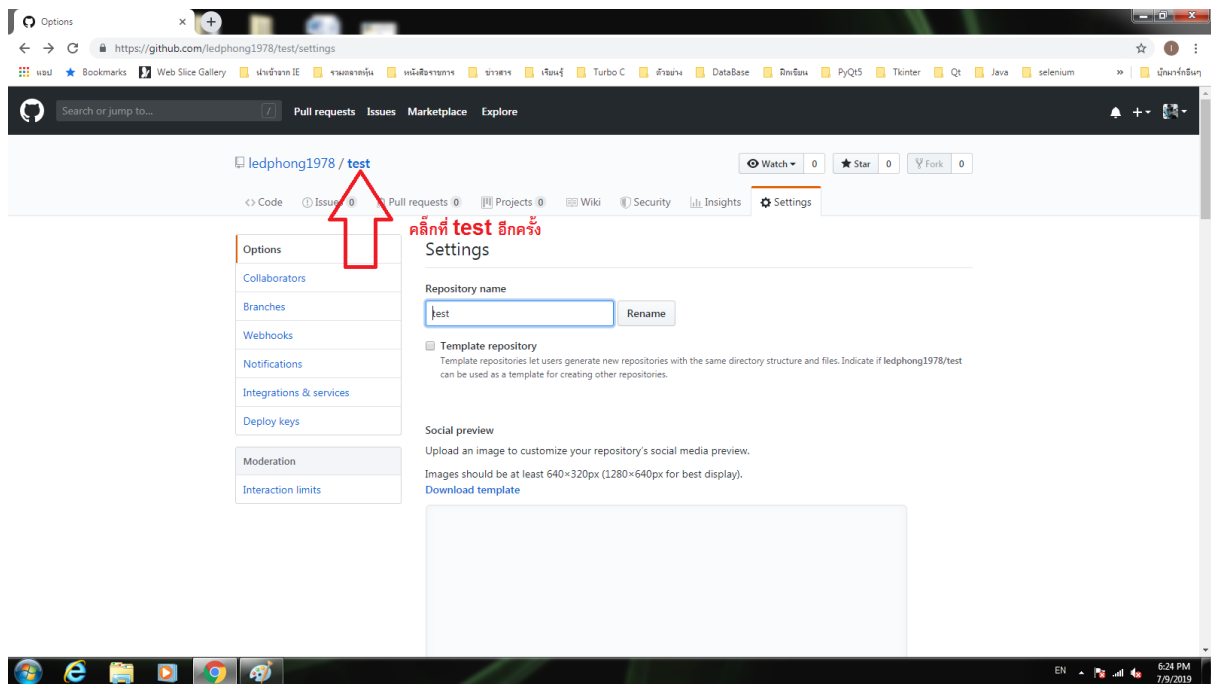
Options ×

https://github.com/ledphong1978/test/settings

แอป Bookmarks Web Slice Gallery นำเข้าจาก IE รวมตลาดหุ้น หนังสือราชการ ข่าวสาร เรียนรู้ Turbo C ตัวอย่าง DataBase ฝึกเขียน PyQt5 Tkinter Qt Java selenium » บุ๊กมาร์กอื่นๆ

Search or jump to... / Pull requests Issues Marketplace Explore

ledphong1978 / test

Watch 0 Star 0 Fork 0

Code Issues 0 Pull requests 0 Projects 0 Wiki Security Insights Settings

คลิ๊กที่ test อีกครั้ง

Options
Collaborators
Branches
Webhooks
Notifications
Integrations & services
Deploy keys

Moderation
Interaction limits

Settings

Repository name
test Rename

Template repository
Template repositories let users generate new repositories with the same directory structure and files. Indicate if ledphong1978/test can be used as a template for creating other repositories.

Social preview
Upload an image to customize your repository's social media preview.
Images should be at least 640×320px (1280×640px for best display).
Download template

EN 6:24 PM 7/9/2019